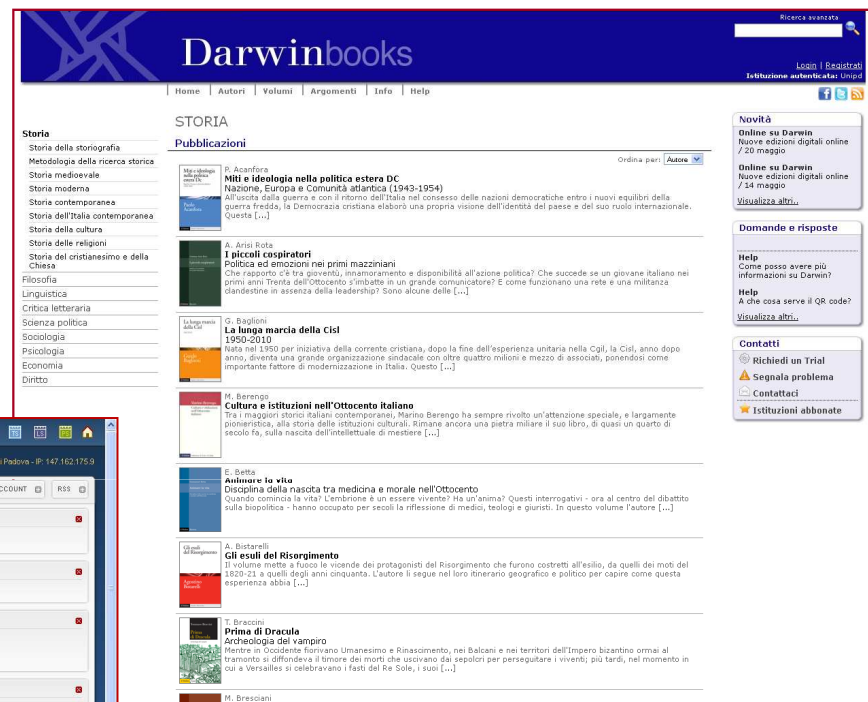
Ricerca avanzata

Darwinbooks

Login | Registrati
Istituzione autenticata: Unipd

Home | Autori | Volumi | Argomenti | Info | Help

Storia
Storia della storiografia
Metodologia della ricerca storica
Storia medioevale
Storia moderna
Storia contemporanea
Storia dell'Italia contemporanea
Storia della cultura
Storia delle religioni
Storia del cristianesimo e della Chiesa
Filosofia
Linguistica
Critica letteraria
Scienza politica
Sociologia
Psicologia
Economia
Diritto

STORIA
Pubblicazioni

Ordina per: Autore

P. Acanfora
Miti e ideologia nella politica estera DC
Nazione, Europa e Comunità atlantica (1943-1954)
All'uscita dalla guerra e con il ritorno dell'Italia nel consesso delle nazioni democratiche entro i nuovi equilibri della guerra fredda, la Democrazia cristiana elaborò una propria visione dell'identità del paese e del suo ruolo internazionale. Questa [...]

A. Arisi Rota
I piccoli cospiratori
Politica ed emozioni nei primi mazziniani
Che rapporto c'è tra gioventù, innamoramento e disponibilità all'azione politica? Che succede se un giovane italiano nei primi anni Trenta dell'Ottocento s'imbatte in un grande comunicatore? E come funzionano una rete e una militanza clandestine in assenza della leadership? Sono alcune delle [...]

G. Baglioni
La lunga marcia della Cisl
1950-2010
Nata nel 1950 per iniziativa della corrente cristiana, dopo la fine dell'esperienza unitaria nella Cgil, la Cisl, anno dopo anno, diventa una grande organizzazione sindacale con oltre quattro milioni e mezzo di associati, ponendosi come importante fattore di modernizzazione in Italia. Questo [...]

M. Berengo
Cultura e istituzioni nell'Ottocento italiano
Tra i maggiori storici italiani contemporanei, Marino Berengo ha sempre rivolto un'attenzione speciale, e largamente pionieristica, alla storia delle istituzioni culturali. Rimane ancora una pietra miliare il suo libro, di quasi un quarto di secolo fa, sulla nascita dell'intellettuale di mestiere [...]

E. Betta
Animare la vita
Disciplina della nascita tra medicina e morale nell'Ottocento
Quando comincia la vita? L'embrione è un essere vivente? Ha un'anima? Questi interrogativi - ora al centro del dibattito sulla biopolitica - hanno occupato per secoli la riflessione di medici, teologi e giuristi. In questo volume l'autore [...]

A. Bistarelli
Gli esuli del Risorgimento
Il volume mette a fuoco le vicende dei protagonisti del Risorgimento che furono costretti all'esilio, da quelli dei moti del 1820-21 a quelli degli anni cinquanta. L'autore li segue nel loro itinerario geografico e politico per capire come questa esperienza abbia [...]

T. Braccini
Prima di Dracula
Archeologia del vampiro
Mentre in Occidente fiorivano Umanesimo e Rinascimento, nei Balcani e nei territori dell'Impero bizantino ormai al tramonto si diffondeva il timore dei morti che uscivano dai sepolcri per perseguitare i viventi; più tardi, nel momento in cui a Versailles si celebravano i fasti del Re Sole, i suoi [...]

M. Bresciani

Novità
Online su Darwin
Nuove edizioni digitali online / 20 maggio
Online su Darwin
Nuove edizioni digitali online / 14 maggio
Visualizza altri..

Domande e risposte
Help
Come posso avere più informazioni su Darwin?
Help
A che cosa serve il QR code?
Visualizza altri..

Contatti
Richiedi un Trial
Segnala problema
Contattaci
Istituzioni abbonate

i Padova - IP: 147.162.175.9
CCOUNT
RSS